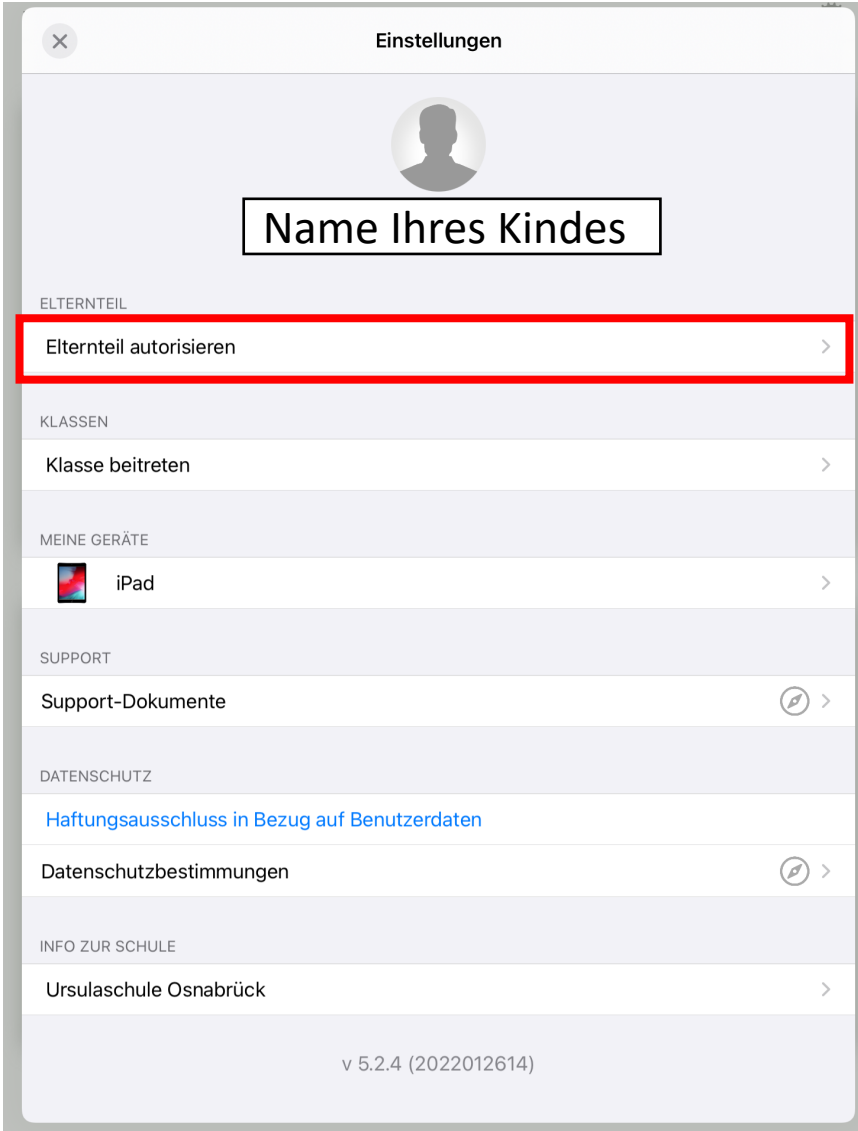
Einstellungen

Name Ihres Kindes

ELTERNTEIL

Elternteil autorisieren

KLASSEN

Klasse beitreten

MEINE GERÄTE

iPad

SUPPORT

Support-Dokumente

DATENSCHUTZ

Haftungsausschluss in Bezug auf Benutzerdaten

Datenschutzbestimmungen

INFO ZUR SCHULE

Ursulaschule Osnabrück

v 5.2.4 (2022012614)